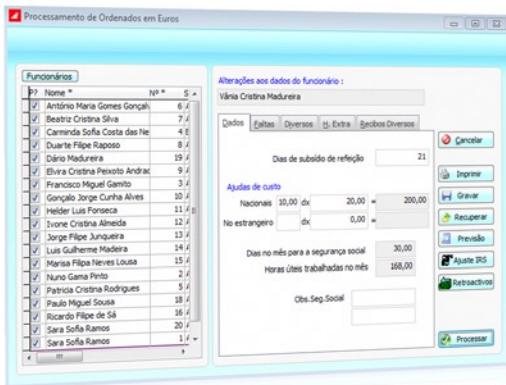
Processamento de Ordenados em Euros

Funcionários

| P? | Nome * | Nº * | S |
|---|---|---|---|
| ☑ | António Maria Gomes Gonçal | 6 | J |
| ☑ | Beatriz Cristina Silva | 7 | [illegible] |
| ☑ | Carminda Sofia Costa das Ne | 4 | E |
| ☑ | Duarte Filipe Raposo | 8 | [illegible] |
| ☑ | Dário Madureira | 19 | J |
| ☑ | Elvira Cristina Peixoto Andrac | 9 | J |
| ☑ | Francisco Miguel Gamito | 3 | J |
| ☑ | Gonçalo Jorge Cunha Alves | 10 | J |
| ☑ | Helder Luis Fonseca | 11 | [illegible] |
| ☑ | Ivone Cristina Almeida | 12 | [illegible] |
| ☑ | Jorge Filipe Junqueira | 13 | J |
| ☑ | Luis Guilherme Madeira | 14 | J |
| ☑ | Marisa Filipa Neves Lousa | 15 | J |
| ☑ | Nuno Gama Pinto | 2 | J |
| ☑ | Patricia Cristina Rodrigues | 5 | J |
| ☑ | Paulo Miguel Sousa | 18 | J |
| ☑ | Ricardo Filipe de Sá | 16 | J |
| ☑ | Sara Sofia Ramos | 20 | J |
| ☑ | Sara Sofia Ramos | 1 | J |

Alterações aos dados do funcionário :
Vânia Cristina Madureira

Dados | Faltas | Diversos | H. Extra | Recibos Diversos

Dias de subsídio de refeição 21

Ajudas de custo
Nacionais 10,00 dx 20,00 = 200,00
No estrangeiro dx 0,00 =

Dias no mês para a segurança social 30,00
Horas úteis trabalhadas no mês 168,00

Obs.Seg.Social

Cancelar
Imprimir
Gravar
Recuperar
Previsão
Ajuste IRS
Retroactivos
Processar